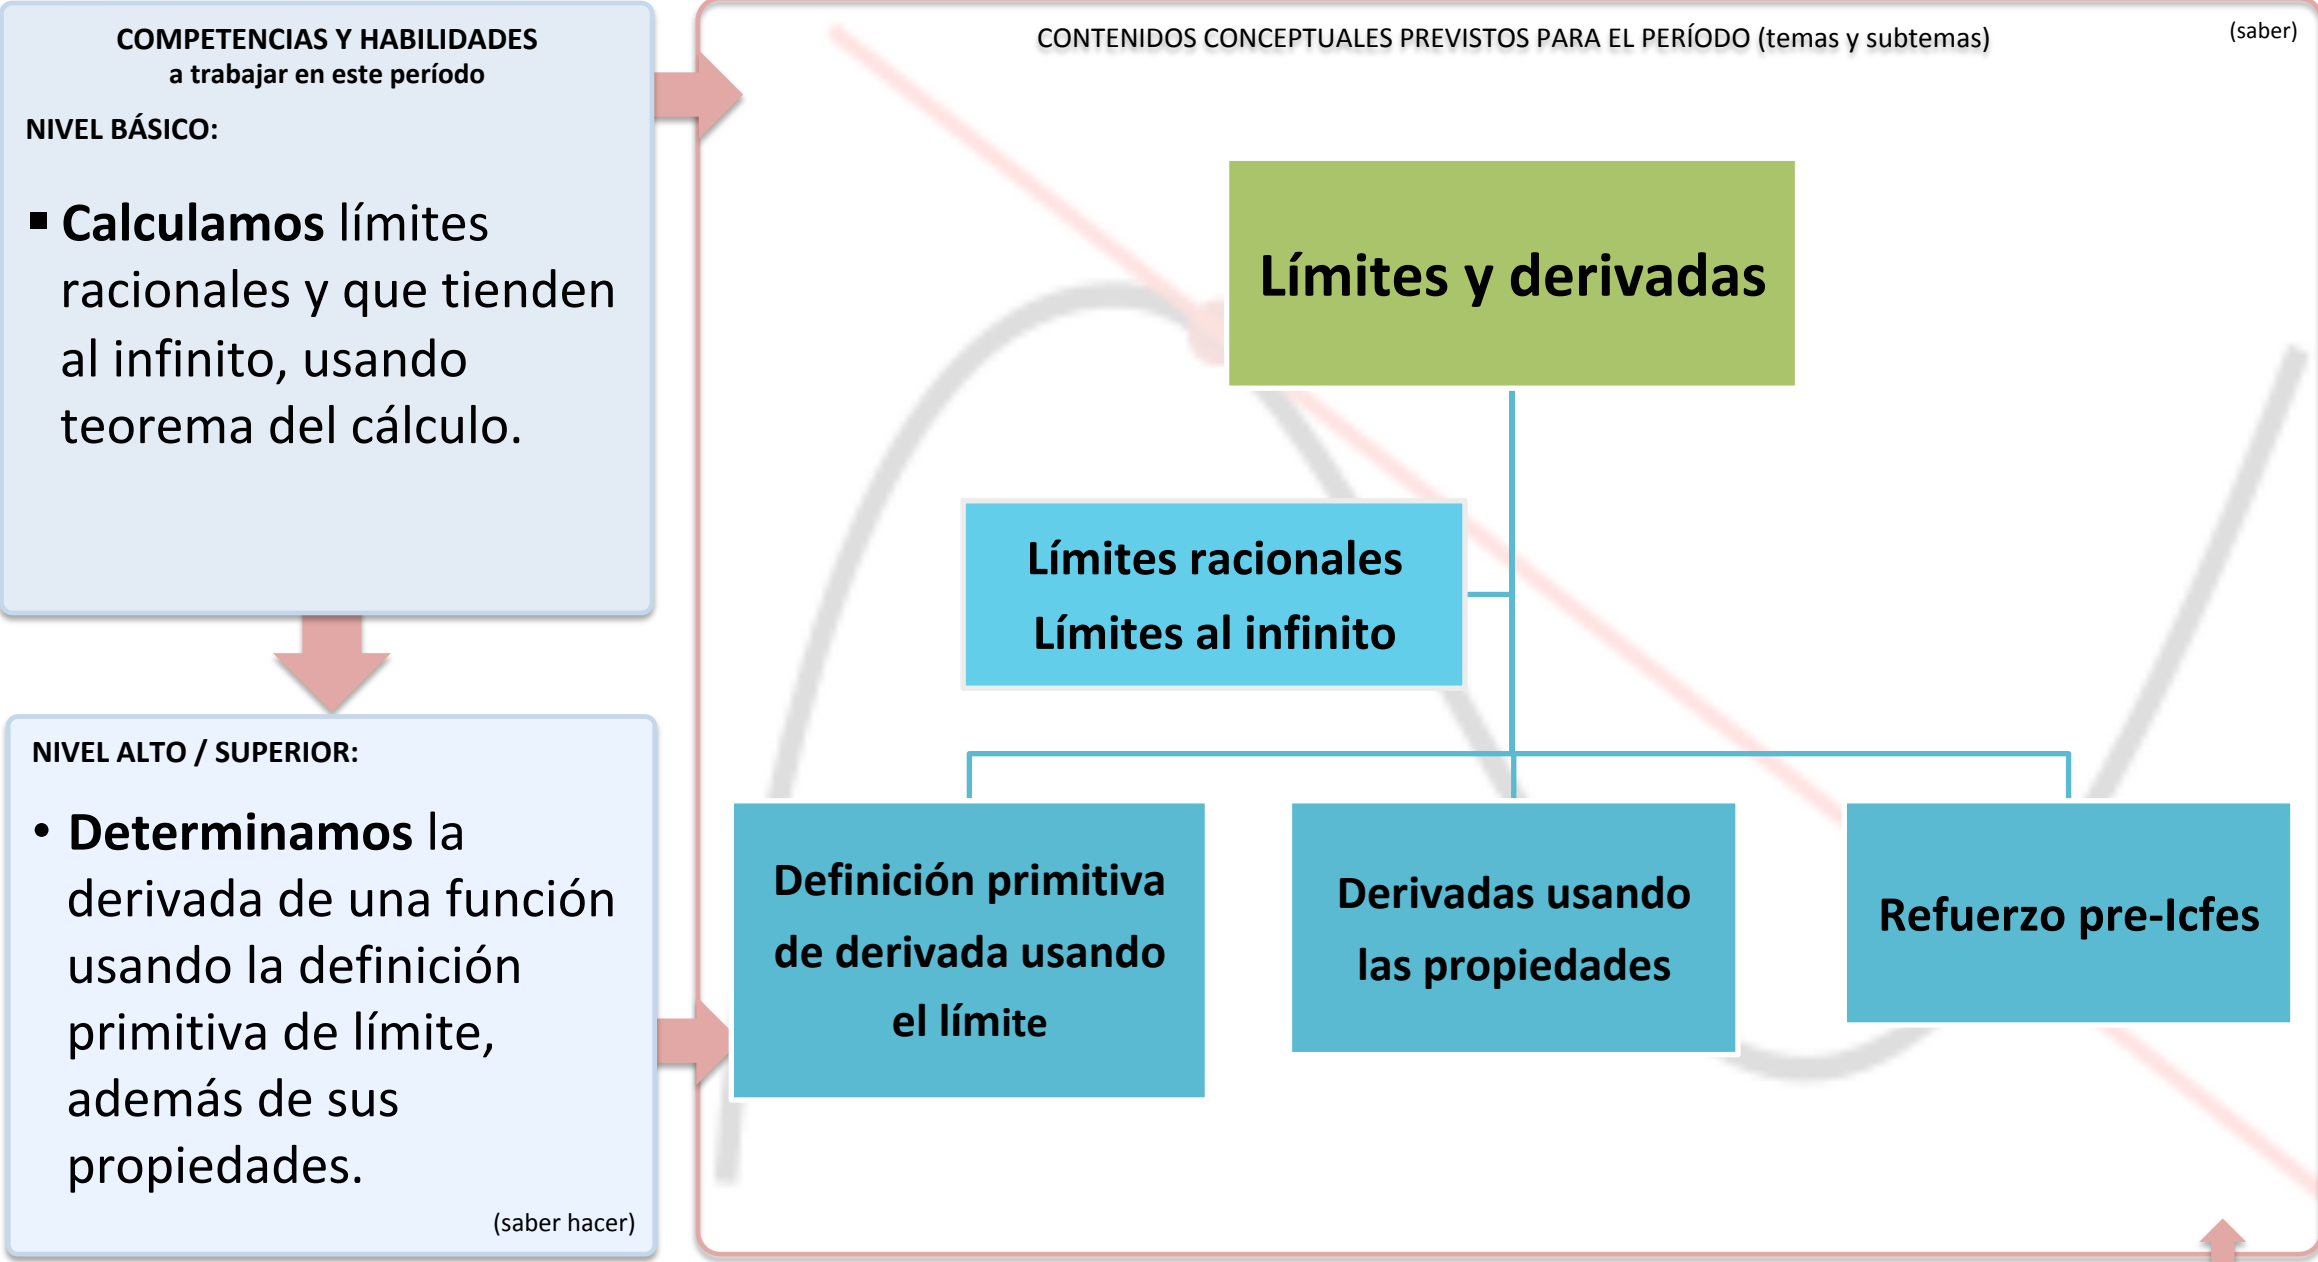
COMPETENCIAS Y HABILIDADES
a trabajar en este período

NIVEL BÁSICO:

▪ **Calculamos** límites racionales y que tienden al infinito, usando teorema del cálculo.

NIVEL ALTO / SUPERIOR:

• **Determinamos** la derivada de una función usando la definición primitiva de límite, además de sus propiedades.

(saber hacer)

CONTENIDOS CONCEPTUALES PREVISTOS PARA EL PERÍODO (temas y subtemas)

(saber)

Límites y derivadas

Límites racionales
Límites al infinito

Definición primitiva de derivada usando el límite

Derivadas usando las propiedades

Refuerzo pre-Icfes